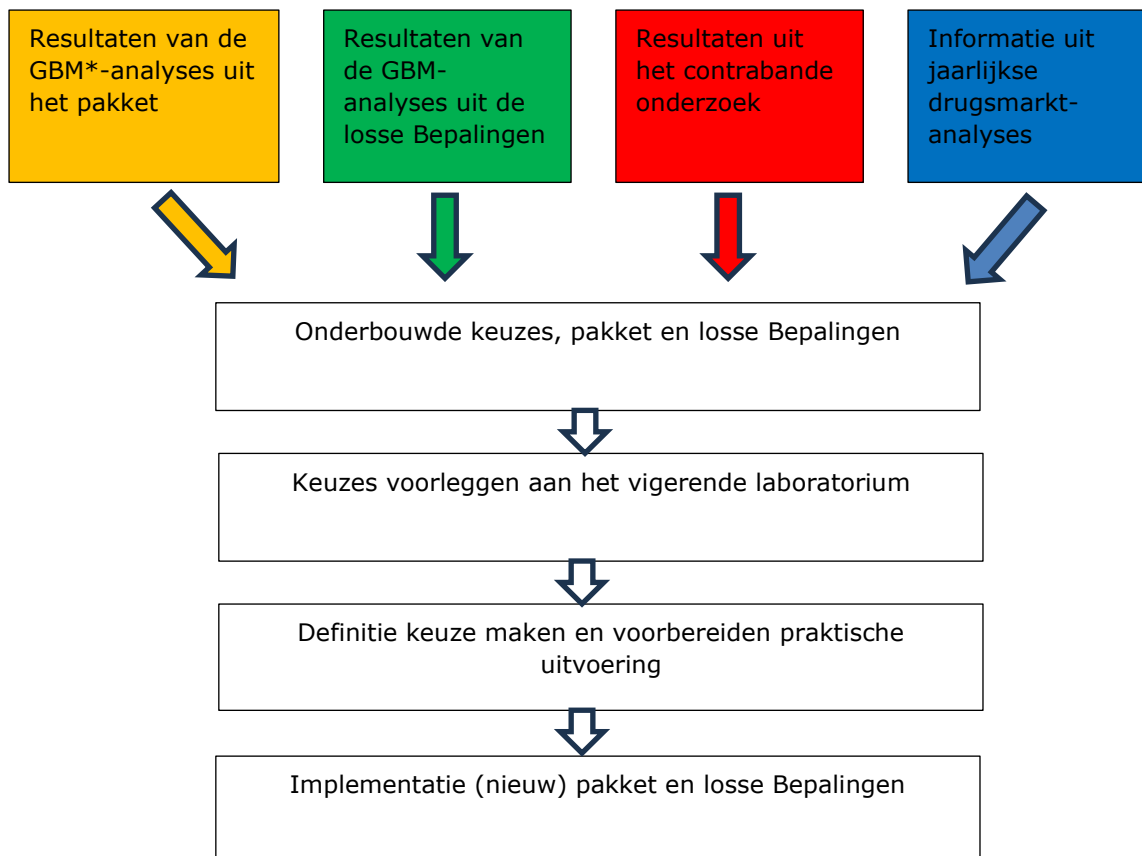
Resultaten van de GBM*-analyses uit het pakket

Resultaten van de GBM-analyses uit de losse Bepalingen

Resultaten uit het contrabande onderzoek

Informatie uit jaarlijkse drugsmarkt-analyses

Onderbouwde keuzes, pakket en losse Bepalingen

Keuzes voorleggen aan het vigerende laboratorium

Definitie keuze maken en voorbereiden praktische uitvoering

Implementatie (nieuw) pakket en losse Bepalingen